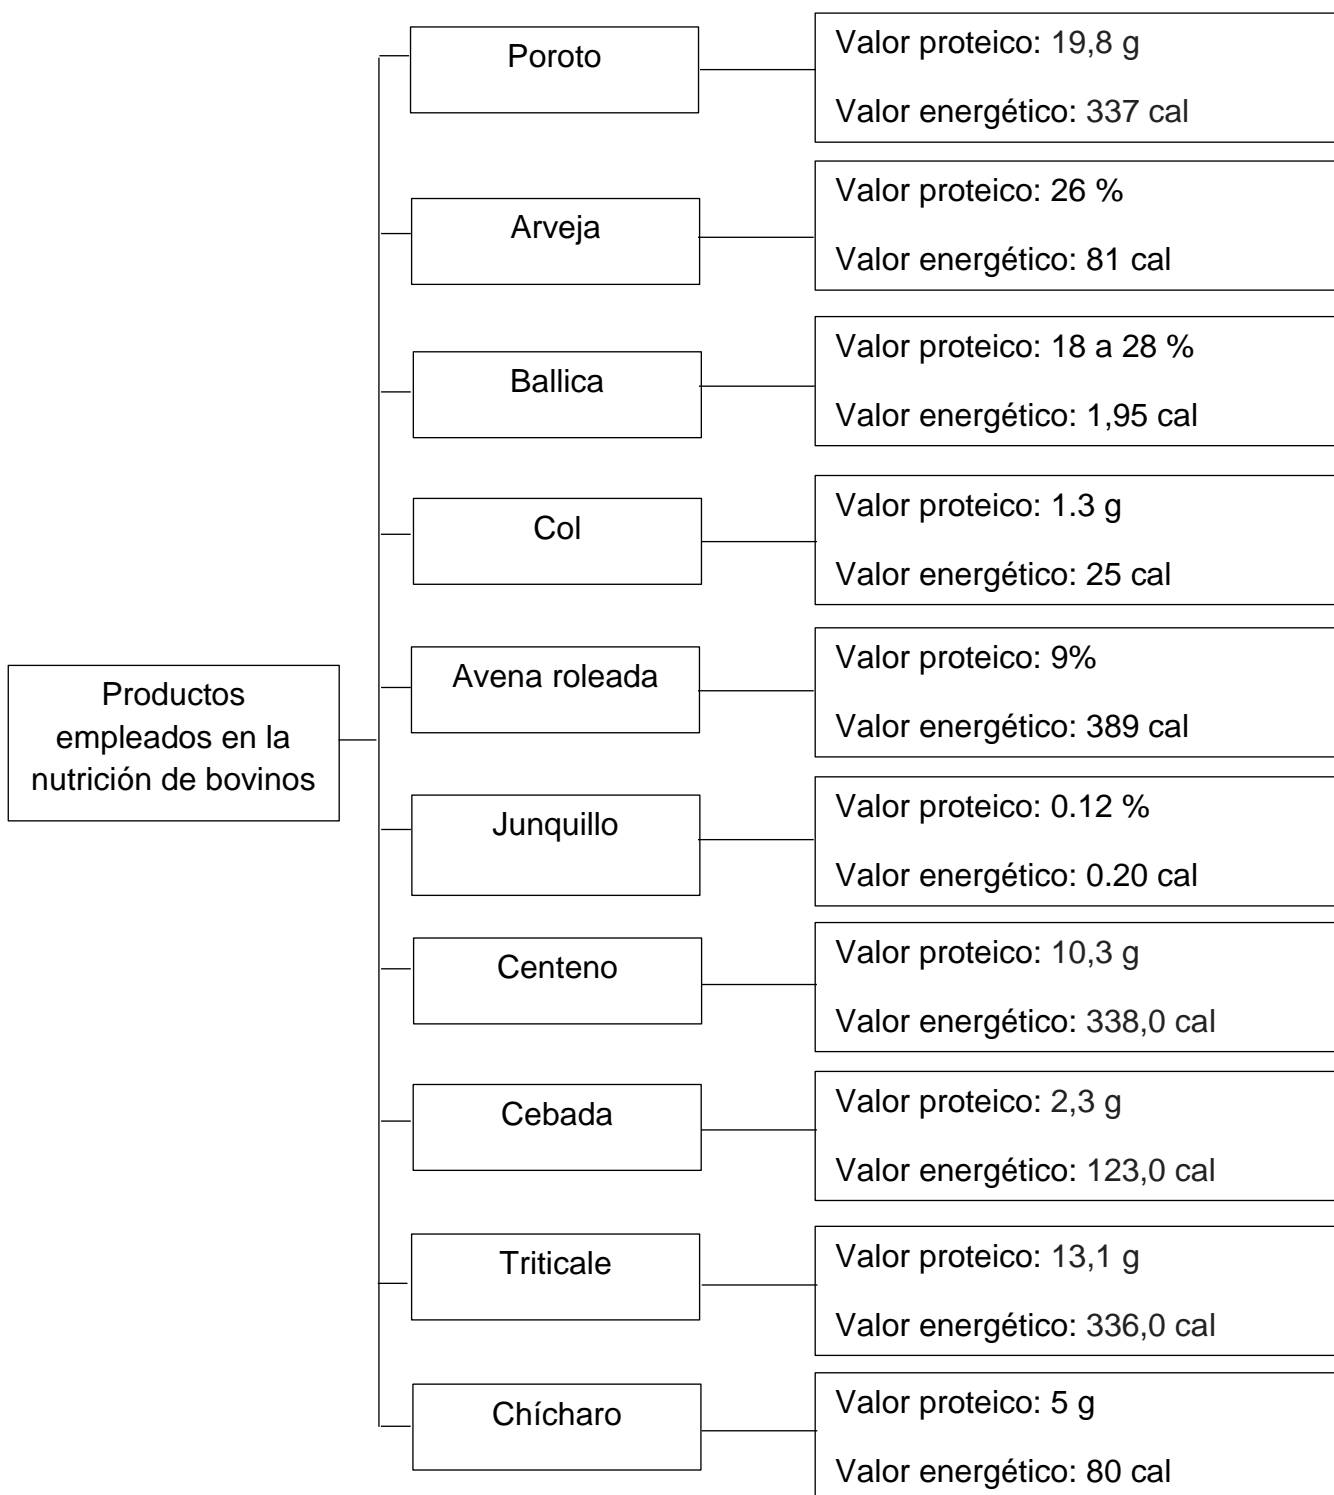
Productos empleados en la nutrición de bovinos

Poroto

Valor proteico: 19,8 g

Valor energético: 337 cal

Arveja

Valor proteico: 26 %

Valor energético: 81 cal

Ballica

Valor proteico: 18 a 28 %

Valor energético: 1,95 cal

Col

Valor proteico: 1.3 g

Valor energético: 25 cal

Avena roleada

Valor proteico: 9%

Valor energético: 389 cal

Junquillo

Valor proteico: 0.12 %

Valor energético: 0.20 cal

Centeno

Valor proteico: 10,3 g

Valor energético: 338,0 cal

Cebada

Valor proteico: 2,3 g

Valor energético: 123,0 cal

Triticale

Valor proteico: 13,1 g

Valor energético: 336,0 cal

Chícharo

Valor proteico: 5 g

Valor energético: 80 cal